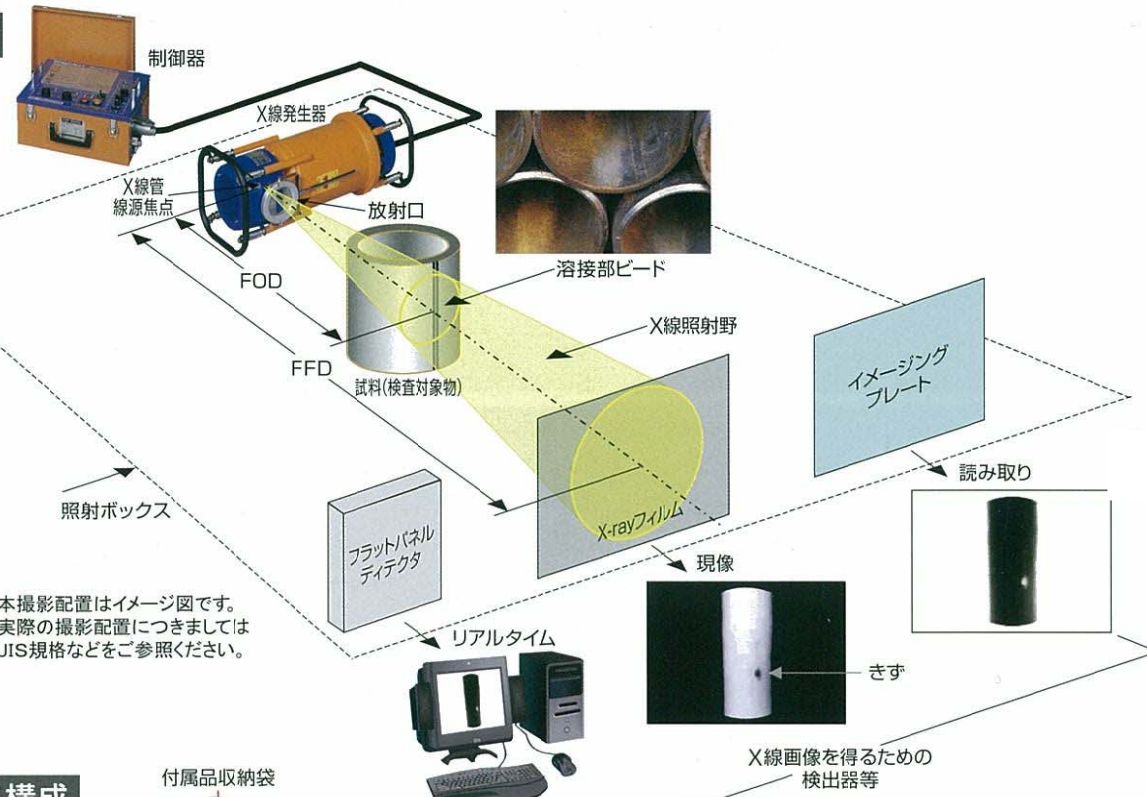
制御器

X線発生器

X線管
線源焦点

放射口

溶接部ビード

FOD

X線照射野

FFD

試料(検査対象物)

イメージング
プレート

X-rayフィルム

読み取り

照射ボックス

フラットパネル
ディテクタ

現像

本撮影配置はイメージ図です。
実際の撮影配置につきましては
JIS規格などをご参照ください。

リアルタイム

きず

X線画像を得るための
検出器等

構成

付属品収納袋